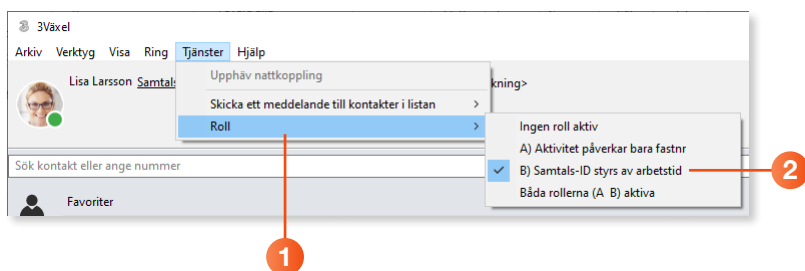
3Växel

Arkiv Verktyg Visa Ring Tjänster Hjälp

Lisa Larsson Samtals

Upphäv nattkoppling

Skicka ett meddelande till kontakter i listan >

Roll >

kning>

Ingen roll aktiv

A) Aktivitet påverkar bara fastnr

✓ B) Samtals-ID styrs av arbetstid

Båda rollerna (A B) aktiva

Sök kontakt eller ange nummer

Favoriter

1

2